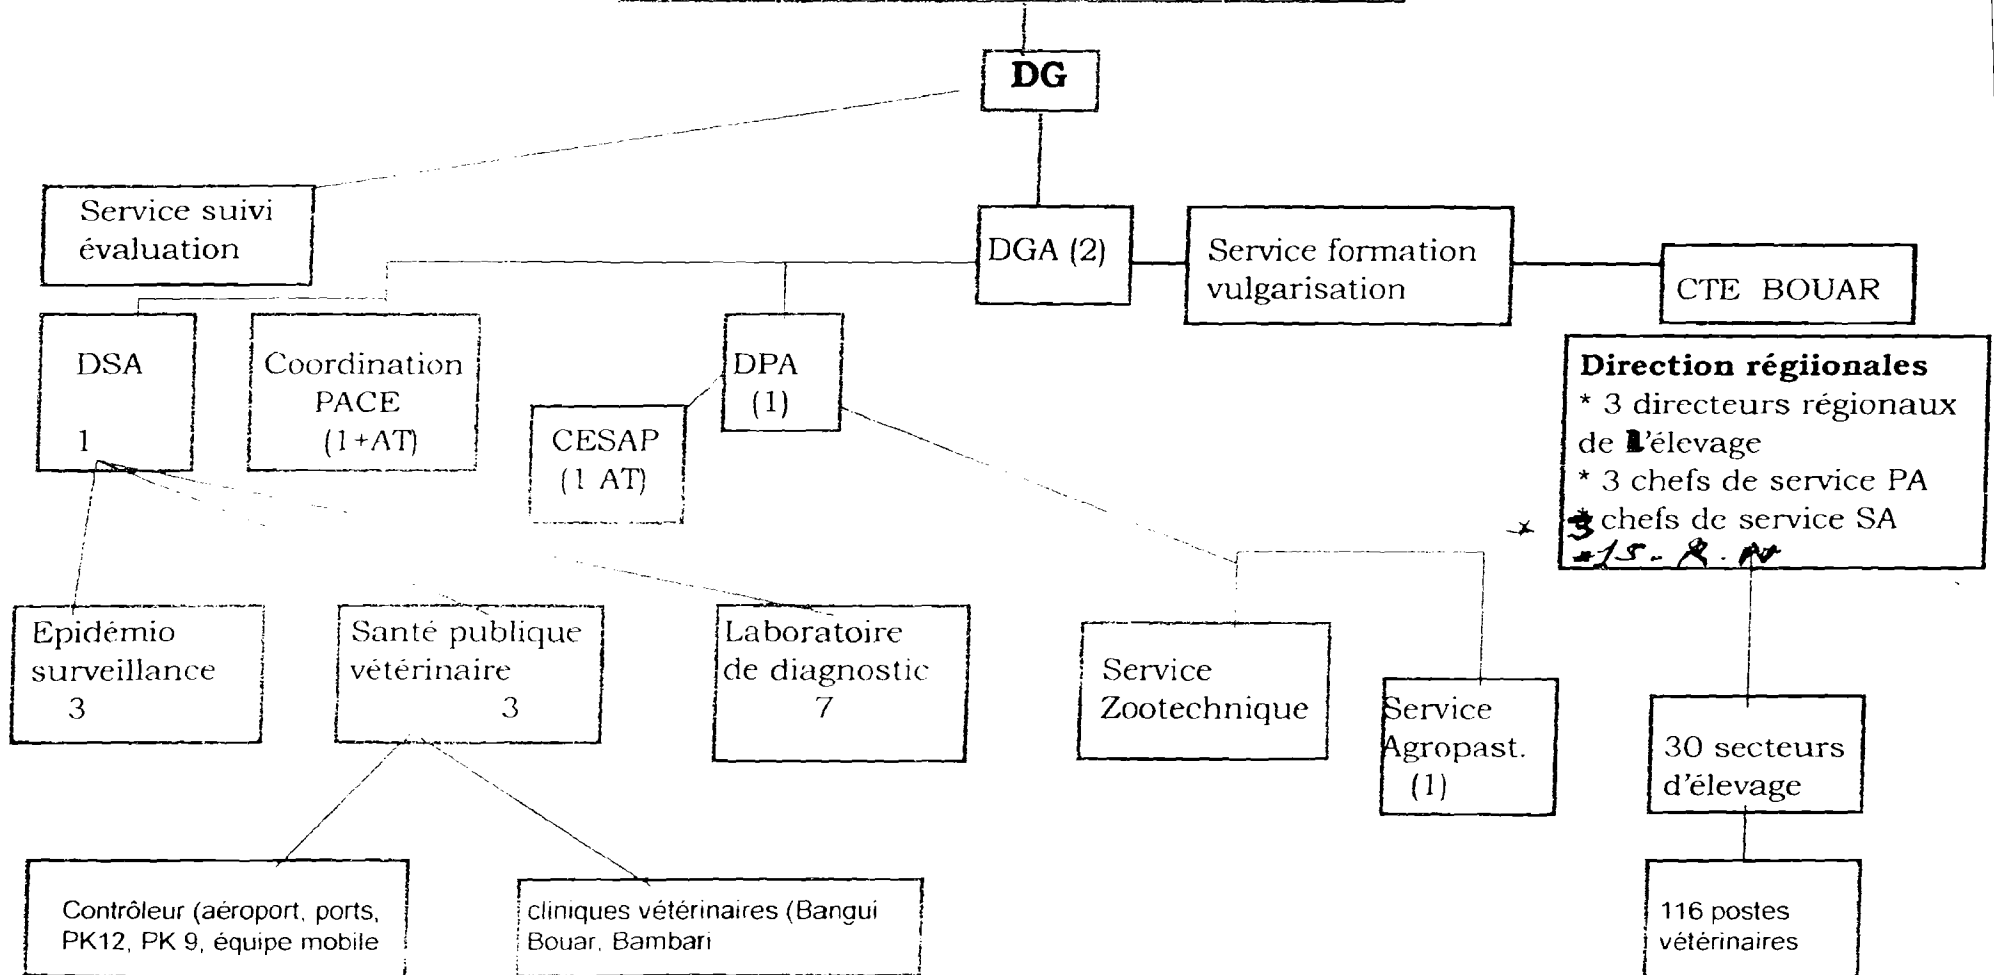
DG

Service suivi évaluation

DGA (2)

Service formation vulgarisation

CTE BOUAR

DSA

1

Coordination PACE (1+AT)

DPA (1)

CESAP (1 AT)

Direction régiionales
* 3 directeurs régionaux de l'élevage
* 3 chefs de service PA
3 chefs de service SA
=15 - R. M

Epidémio surveillance 3

Santé publique vétérinaire 3

Laboratoire de diagnostic 7

Service Zootechnique

Service Agropast. (1)

30 secteurs d'élevage

Contrôleur (aéroport, ports, PK12, PK 9, équipe mobile

cliniques vétérinaires (Bangui Bouar, Bambari

116 postes vétérinaires